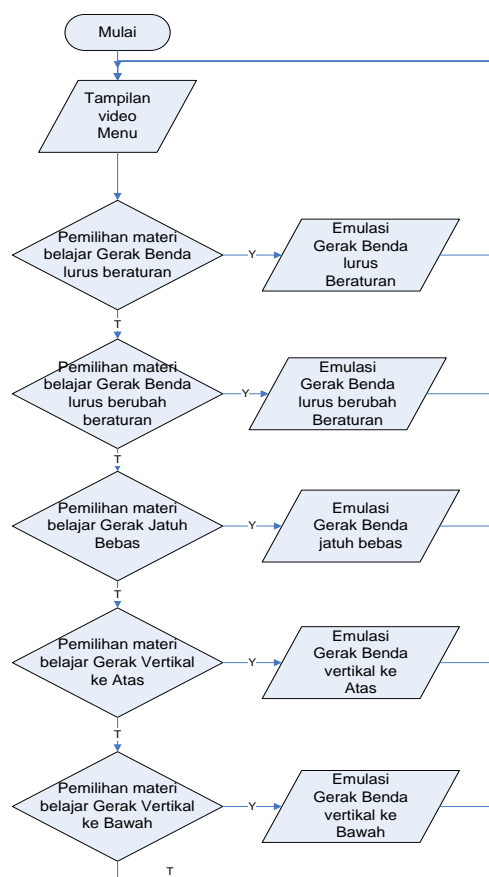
Mulai

Tampilan video Menu

Pemilihan materi belajar Gerak Benda lurus beraturan

Y

Emulasi Gerak Benda lurus Beraturan

T

Pemilihan materi belajar Gerak Benda lurus berubah beraturan

Y

Emulasi Gerak Benda lurus berubah Beraturan

T

Pemilihan materi belajar Gerak Jatuh Bebas

Y

Emulasi Gerak Benda jatuh bebas

T

Pemilihan materi belajar Gerak Vertikal ke Atas

Y

Emulasi Gerak Benda vertikal ke Atas

T

Pemilihan materi belajar Gerak Vertikal ke Bawah

Y

Emulasi Gerak Benda vertikal ke Bawah

T